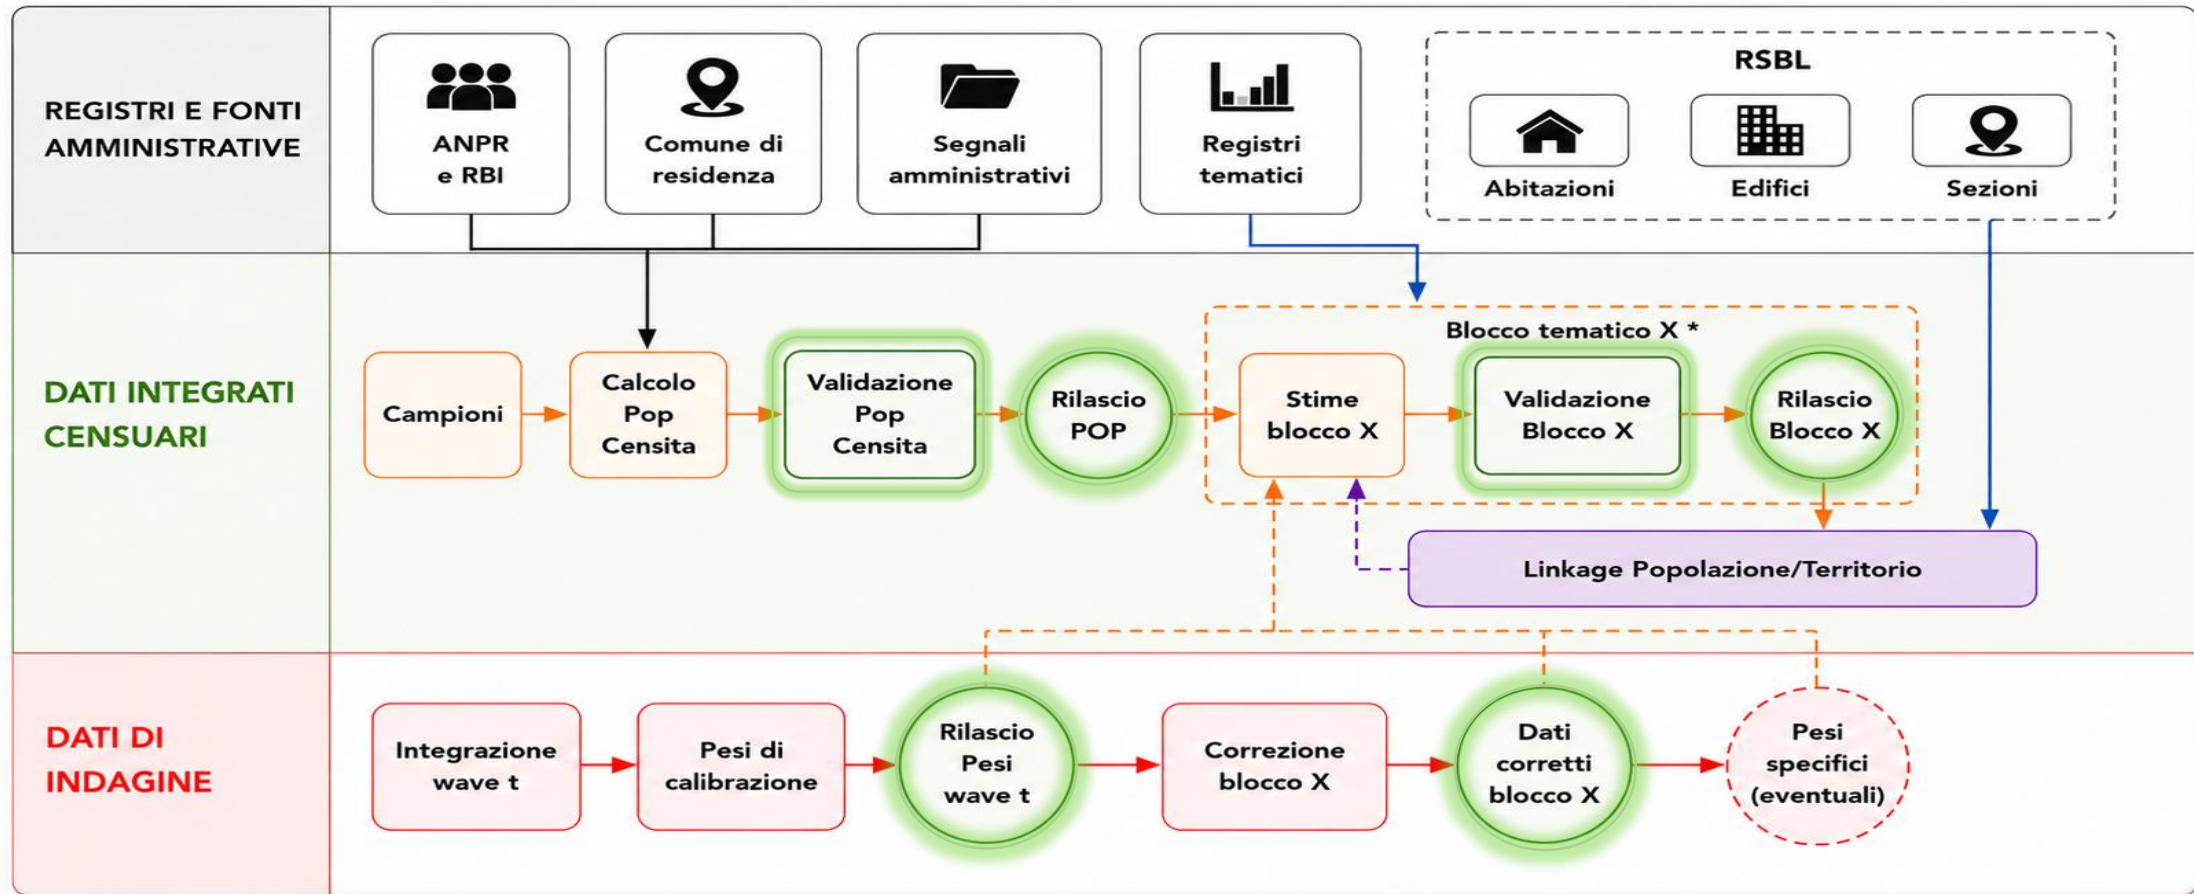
REGISTRI E FONTI AMMINISTRATIVE

ANPR e RBI

Comune di residenza

Segnali amministrativi

Registri tematici

RSBL

Abitazioni

Edifici

Sezioni

DATI INTEGRATI CENSUARI

Campioni

Calcolo Pop Censita

Validazione Pop Censita

Rilascio POP

Blocco tematico X *

Stime blocco X

Validazione Blocco X

Rilascio Blocco X

Linkage Popolazione/Territorio

DATI DI INDAGINE

Integrazione wave t

Pesi di calibrazione

Rilascio Pesi wave t

Correzione blocco X

Dati corretti blocco X

Pesi specifici (eventuali)